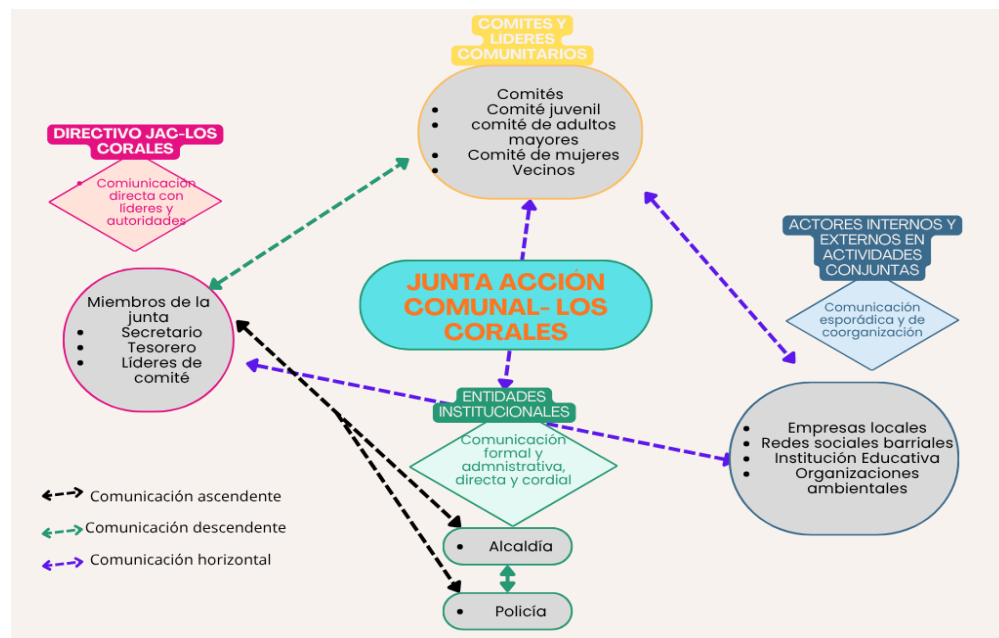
COMITES Y LÍDERES COMUNITARIOS

Comités
- Comité juvenil
- comité de adultos mayores
- Comité de mujeres
- Vecinos

DIRECTIVO JAC-LOS CORALES

- Comiunicación directa con líderes y autoridades

Miembros de la junta
- Secretario
- Tesorero
- Líderes de comité

JUNTA ACCIÓN COMUNAL- LOS CORALES

ACTORES INTERNOS Y EXTERNOS EN ACTIVIDADES CONJUNTAS

Comunicación esporádica y de coorganización

ENTIDADES INSTITUCIONALES

Comunicación formal y admnistrativa, directa y cordial

- Empresas locales
- Redes sociales barriales
- Institución Educativa
- Organizaciones ambientales

Comunicación ascendente
Comunicación descendente
Comunicación horizontal

- Alcaldía
- Policía